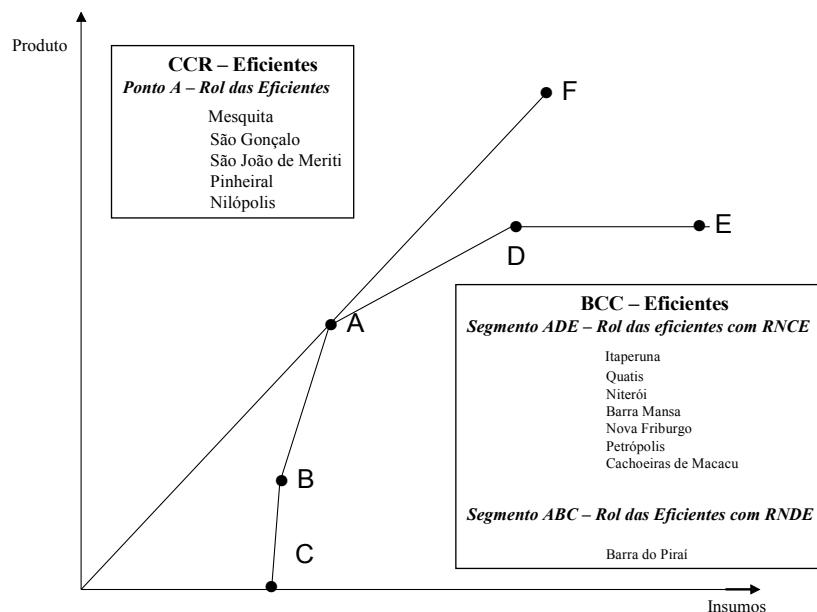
Produto

CCR – Eficientes
Ponto A – Rol das Eficientes

Mesquita
São Gonçalo
São João de Meriti
Pinheiral
Nilópolis

F

E

D

A

BCC – Eficientes
Segmento ADE – Rol das eficientes com RNCE

Itaperuna
Quatis
Niterói
Barra Mansa
Nova Friburgo
Petrópolis
Cachoeiras de Macacu

B

Segmento ABC – Rol das Eficientes com RNDE

C

Barra do Piraí

Insumos